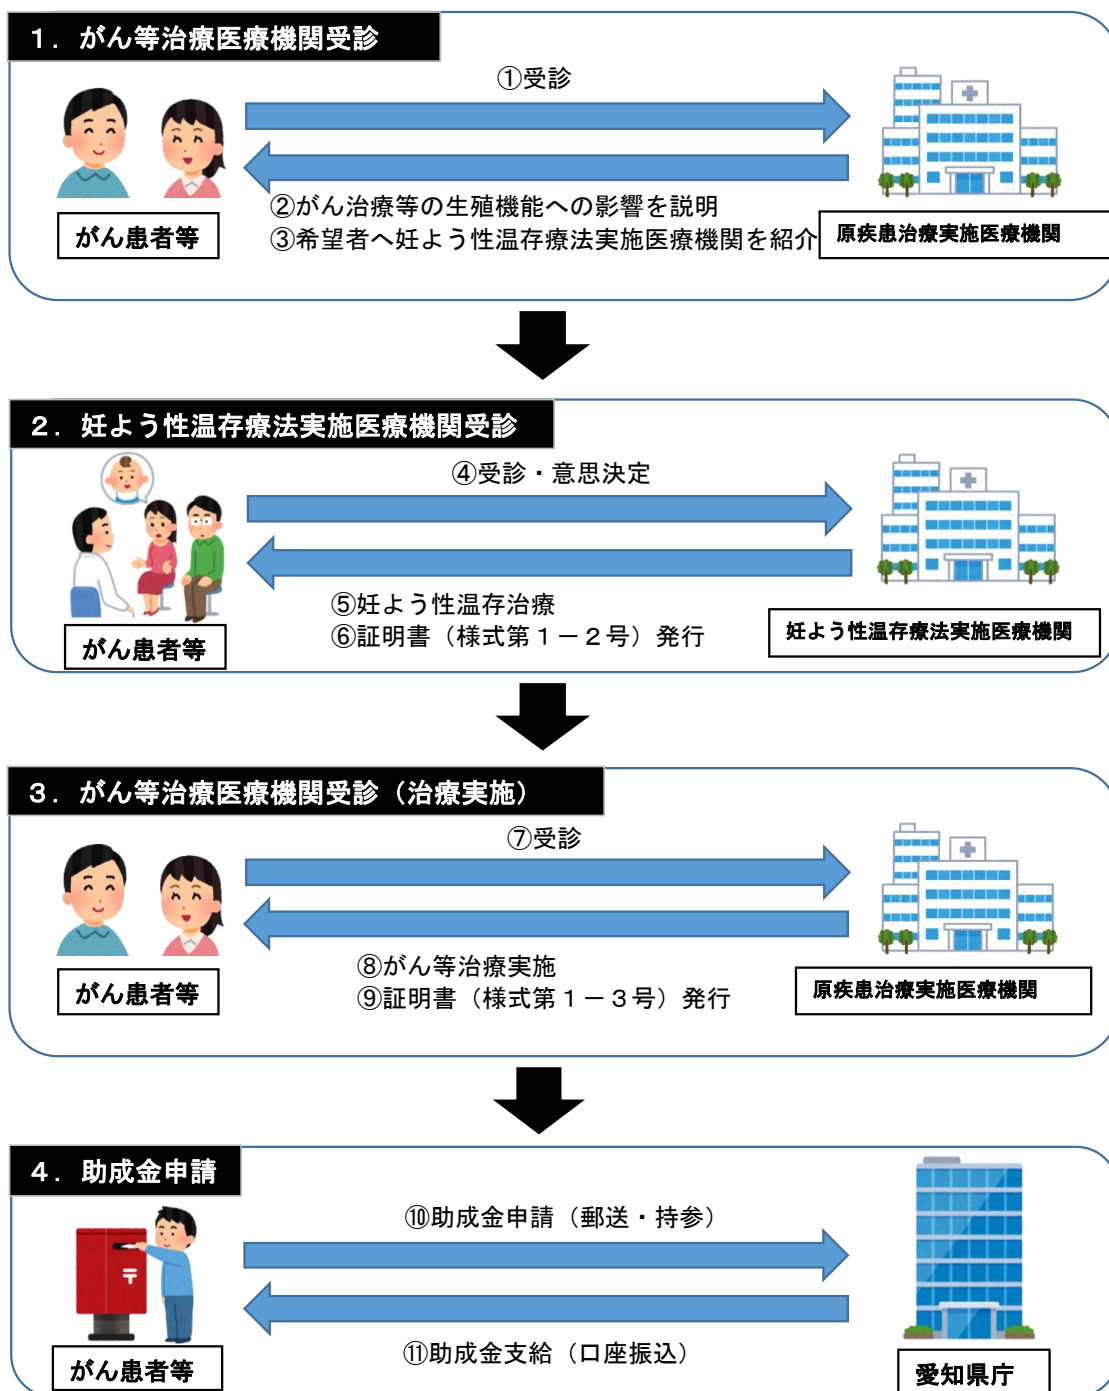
１．がん等治療医療機関受診

①受診

がん患者等

②がん治療等の生殖機能への影響を説明
③希望者へ妊よう性温存療法実施医療機関を紹介

原疾患治療実施医療機関

２．妊よう性温存療法実施医療機関受診

④受診・意思決定

がん患者等

⑤妊よう性温存治療
⑥証明書（様式第１－２号）発行

妊よう性温存療法実施医療機関

３．がん等治療医療機関受診（治療実施）

⑦受診

がん患者等

⑧がん等治療実施
⑨証明書（様式第１－３号）発行

原疾患治療実施医療機関

４．助成金申請

⑩助成金申請（郵送・持参）

がん患者等

⑪助成金支給（口座振込）

愛知県庁